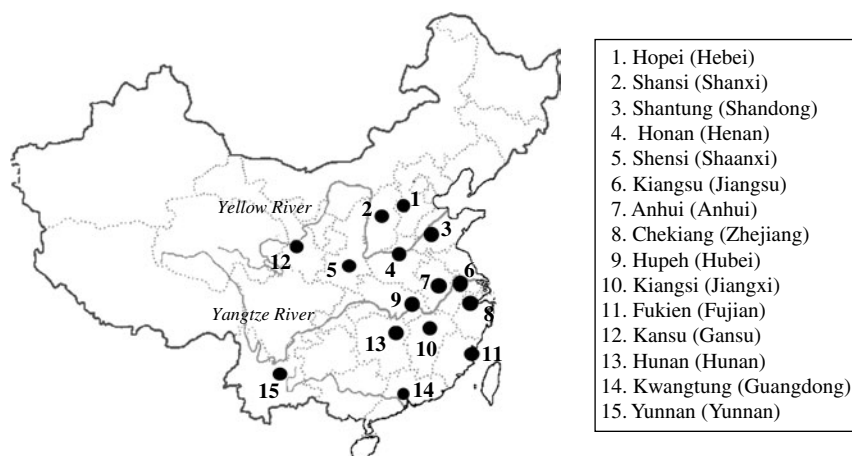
Yellow River

Yangtze River

1 2 3 4 5 6 7 8 9 10 11 12 13 14 15

1. Hopei (Hebei)
2. Shansi (Shanxi)
3. Shantung (Shandong)
4. Honan (Henan)
5. Shensi (Shaanxi)
6. Kiangsu (Jiangsu)
7. Anhui (Anhui)
8. Chekiang (Zhejiang)
9. Hupeh (Hubei)
10. Kiangsi (Jiangxi)
11. Fukien (Fujian)
12. Kansu (Gansu)
13. Hunan (Hunan)
14. Kwangtung (Guangdong)
15. Yunnan (Yunnan)